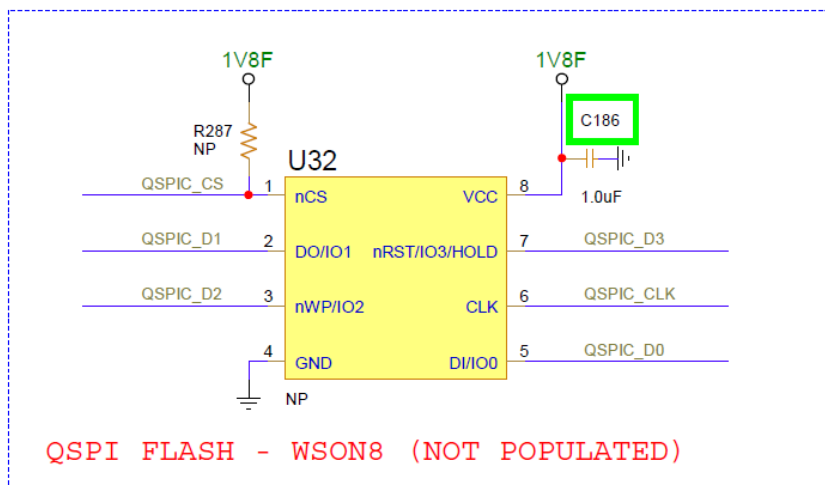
1V8F

R287
NP

U32

QSPIC_CS 1 nCS

QSPIC_D1 2 DO/IO1

QSPIC_D2 3 nWP/IO2

4 GND

NP

1V8F

C186

1.0uF

VCC 8

nRST/IO3/HOLD 7 QSPIC_D3

CLK 6 QSPIC_CLK

DI/IO0 5 QSPIC_D0

QSPI FLASH - WSON8 (NOT POPULATED)